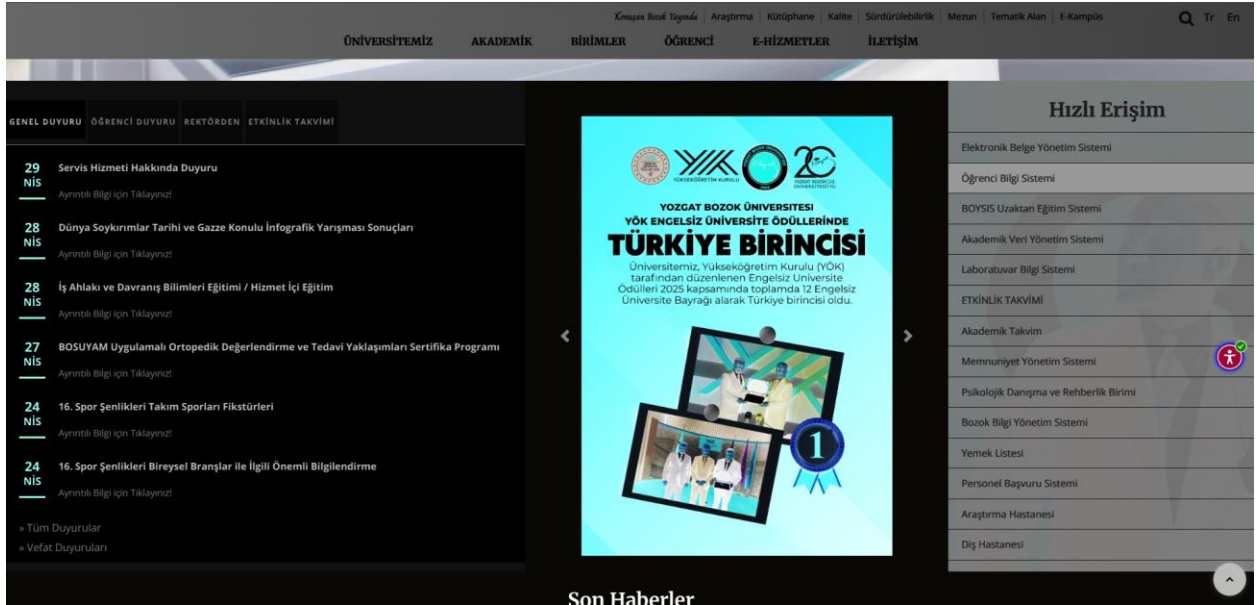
Konuşan Bozok Yayında | Araştırma | Kütüphane | Kalite | Sürdürülebilirlik | Mezun | Tematik Alan | E-Kampüs
Tr En

ÜNİVERSİTEMİZ AKADEMİK BİRİMLER ÖĞRENCİ E-HİZMETLER İLETİŞİM

GENEL DUYURU ÖĞRENCİ DUYURU REKTÖRDEN ETKİNLİK TAKVİMİ

29 NİS Servis Hizmeti Hakkında Duyuru
Ayrıntılı Bilgi için Tıklayınız!

28 NİS Dünya Soykırımlar Tarihi ve Gazze Konulu İnfografik Yarışması Sonuçları
Ayrıntılı Bilgi için Tıklayınız!

28 NİS İş Ahlakı ve Davranış Bilimleri Eğitimi / Hizmet İçi Eğitim
Ayrıntılı Bilgi için Tıklayınız!

27 NİS BOSUYAM Uygulamalı Ortopedik Değerlendirme ve Tedavi Yaklaşımları Sertifika Programı
Ayrıntılı Bilgi için Tıklayınız!

24 NİS 16. Spor Şenlikleri Takım Sporları Fikstürleri
Ayrıntılı Bilgi için Tıklayınız!

24 NİS 16. Spor Şenlikleri Bireysel Branşlar ile İlgili Önemli Bilgilendirme
Ayrıntılı Bilgi için Tıklayınız!

» Tüm Duyurular
» Vefat Duyuruları

YÜKSEKÖĞRETİM KURULU
20
YOZGAT BOZOK ÜNİVERSİTESİ
YOZGAT BOZOK ÜNİVERSİTESİ
YÖK ENGELSİZ ÜNİVERSİTE ÖDÜLLERİNDE
TÜRKİYE BİRİNCİSİ
Üniversitemiz, Yükseköğretim Kurulu (YÖK) tarafından düzenlenen Engelsiz Üniversite Ödülleri 2025 kapsamında toplamda 12 Engelsiz Üniversite Bayrağı alarak Türkiye birincisi oldu.
1

Son Haberler

Hızlı Erişim
Elektronik Belge Yönetim Sistemi
Öğrenci Bilgi Sistemi
BOYSIS Uzaktan Eğitim Sistemi
Akademik Veri Yönetim Sistemi
Laboratuvar Bilgi Sistemi
ETKİNLİK TAKVİMİ
Akademik Takvim
Memnuniyet Yönetim Sistemi
Psikolojik Danışma ve Rehberlik Birimi
Bozok Bilgi Yönetim Sistemi
Yemek Listesi
Personel Başvuru Sistemi
Araştırma Hastanesi
Diş Hastanesi